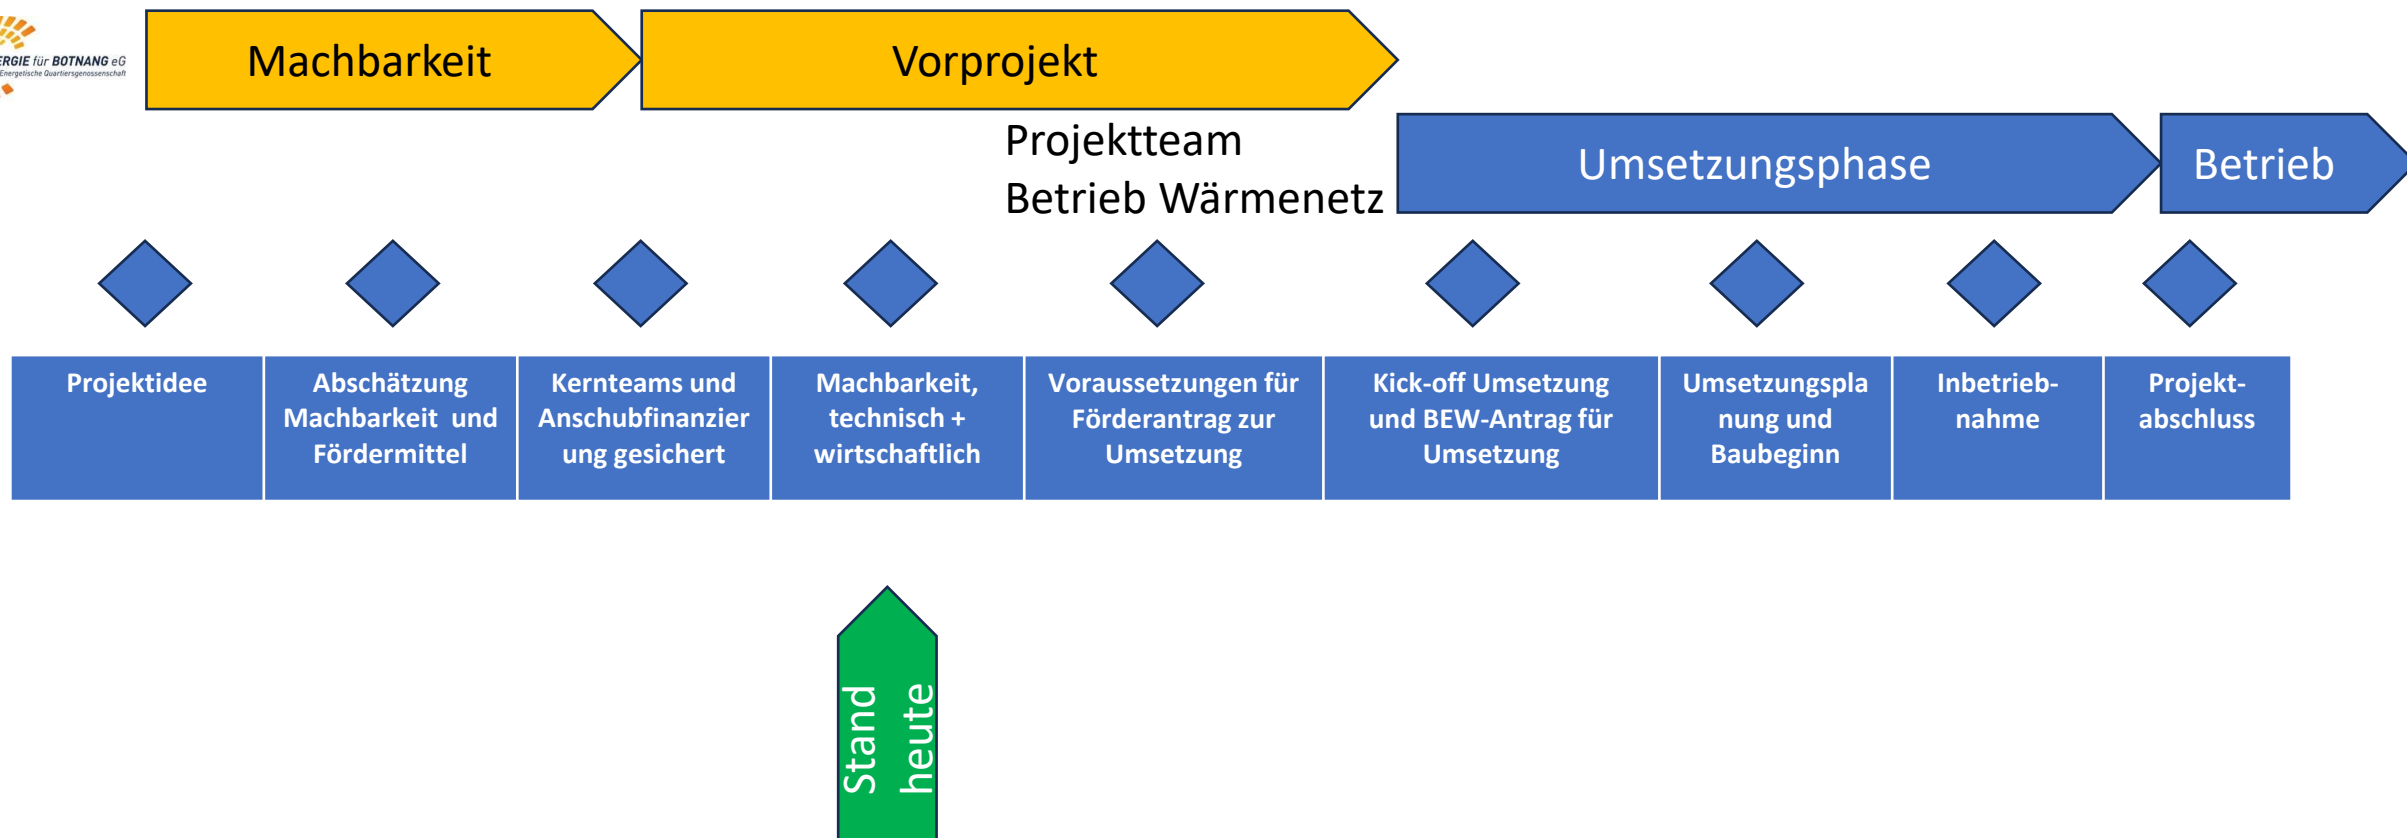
ERGIE für BOTNANG eG
Energetische Quartiersgenossenschaft

Machbarkeit

Vorprojekt

Projektteam
Betrieb Wärmenetz

Umsetzungsphase

Betrieb

| Projektidee | Abschätzung Machbarkeit und Fördermittel | Kernteams und Anschubfinanzierung gesichert | Machbarkeit, technisch + wirtschaftlich | Voraussetzungen für Förderantrag zur Umsetzung | Kick-off Umsetzung und BEW-Antrag für Umsetzung | Umsetzungsplanung und Baubeginn | Inbetrieb-nahme | Projekt-abschluss |
|---|---|---|---|---|---|---|---|---|

Stand heute